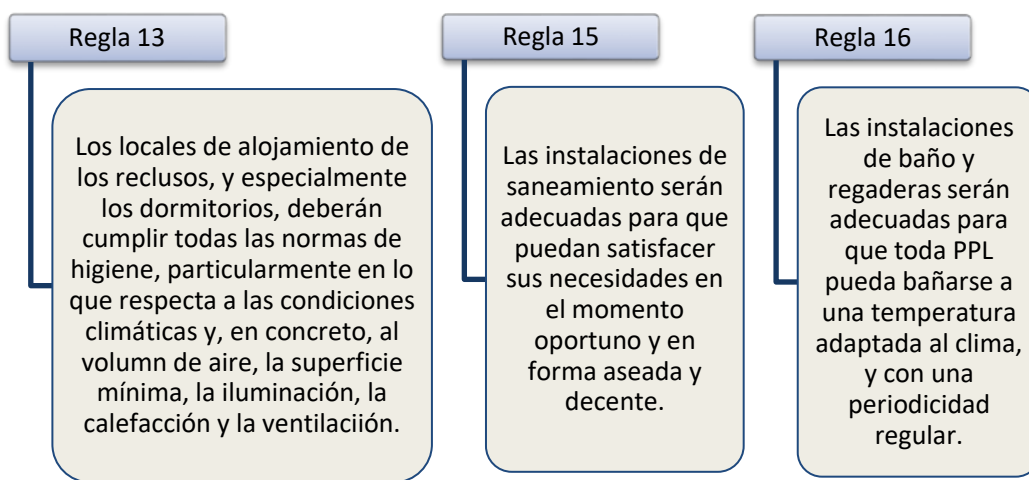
Regla 13

Los locales de alojamiento de los reclusos, y especialmente los dormitorios, deberán cumplir todas las normas de higiene, particularmente en lo que respecta a las condiciones climáticas y, en concreto, al volumn de aire, la superficie mínima, la iluminación, la calefacción y la ventilaciión.

Regla 15

Las instalaciones de saneamiento serán adecuadas para que puedan satisfacer sus necesidades en el momento oportuno y en forma aseada y decente.

Regla 16

Las instalaciones de baño y regaderas serán adecuadas para que toda PPL pueda bañarse a una temperatura adaptada al clima, y con una periodicidad regular.